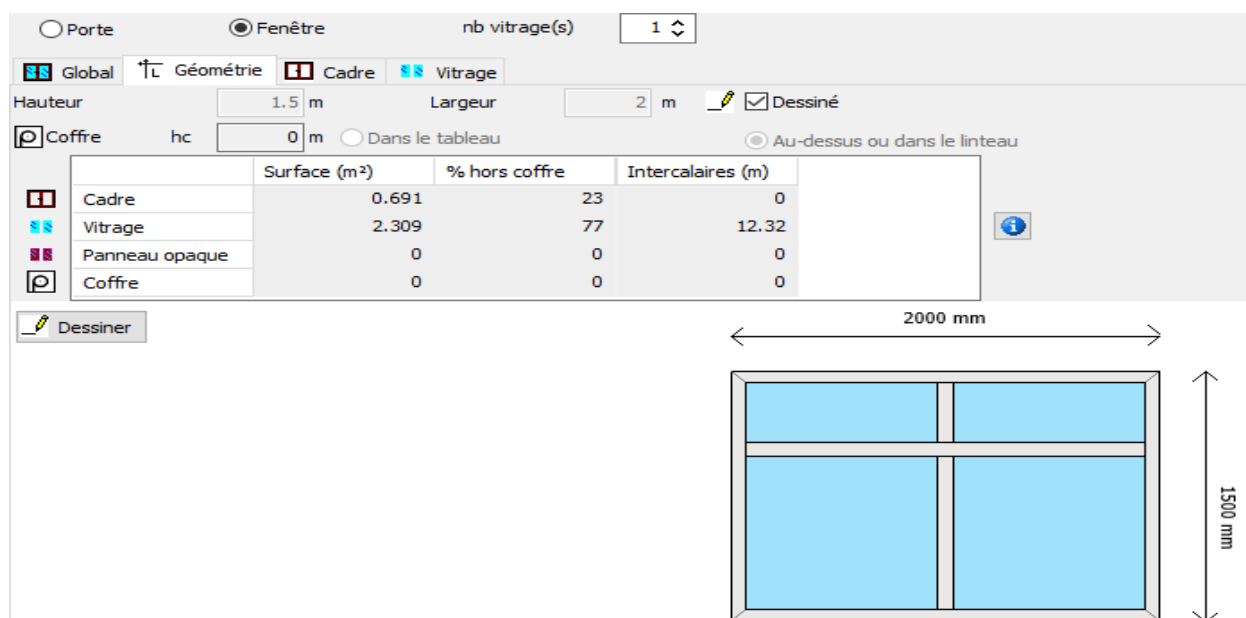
Porte Fenêtre nb vitrage(s) 1

Global Géométrie Cadre Vitrage

Hauteur 1.5 m Largeur 2 m Dessiné

Coffre hc 0 m Dans le tableau Au-dessus ou dans le linteau

| | Surface (m²) | % hors coffre | Intercalaires (m) |
|---|---|---|---|
| Cadre | 0.691 | 23 | 0 |
| Vitrage | 2.309 | 77 | 12.32 |
| Panneau opaque | 0 | 0 | 0 |
| Coffre | 0 | 0 | 0 |

Dessiner

2000 mm

1500 mm